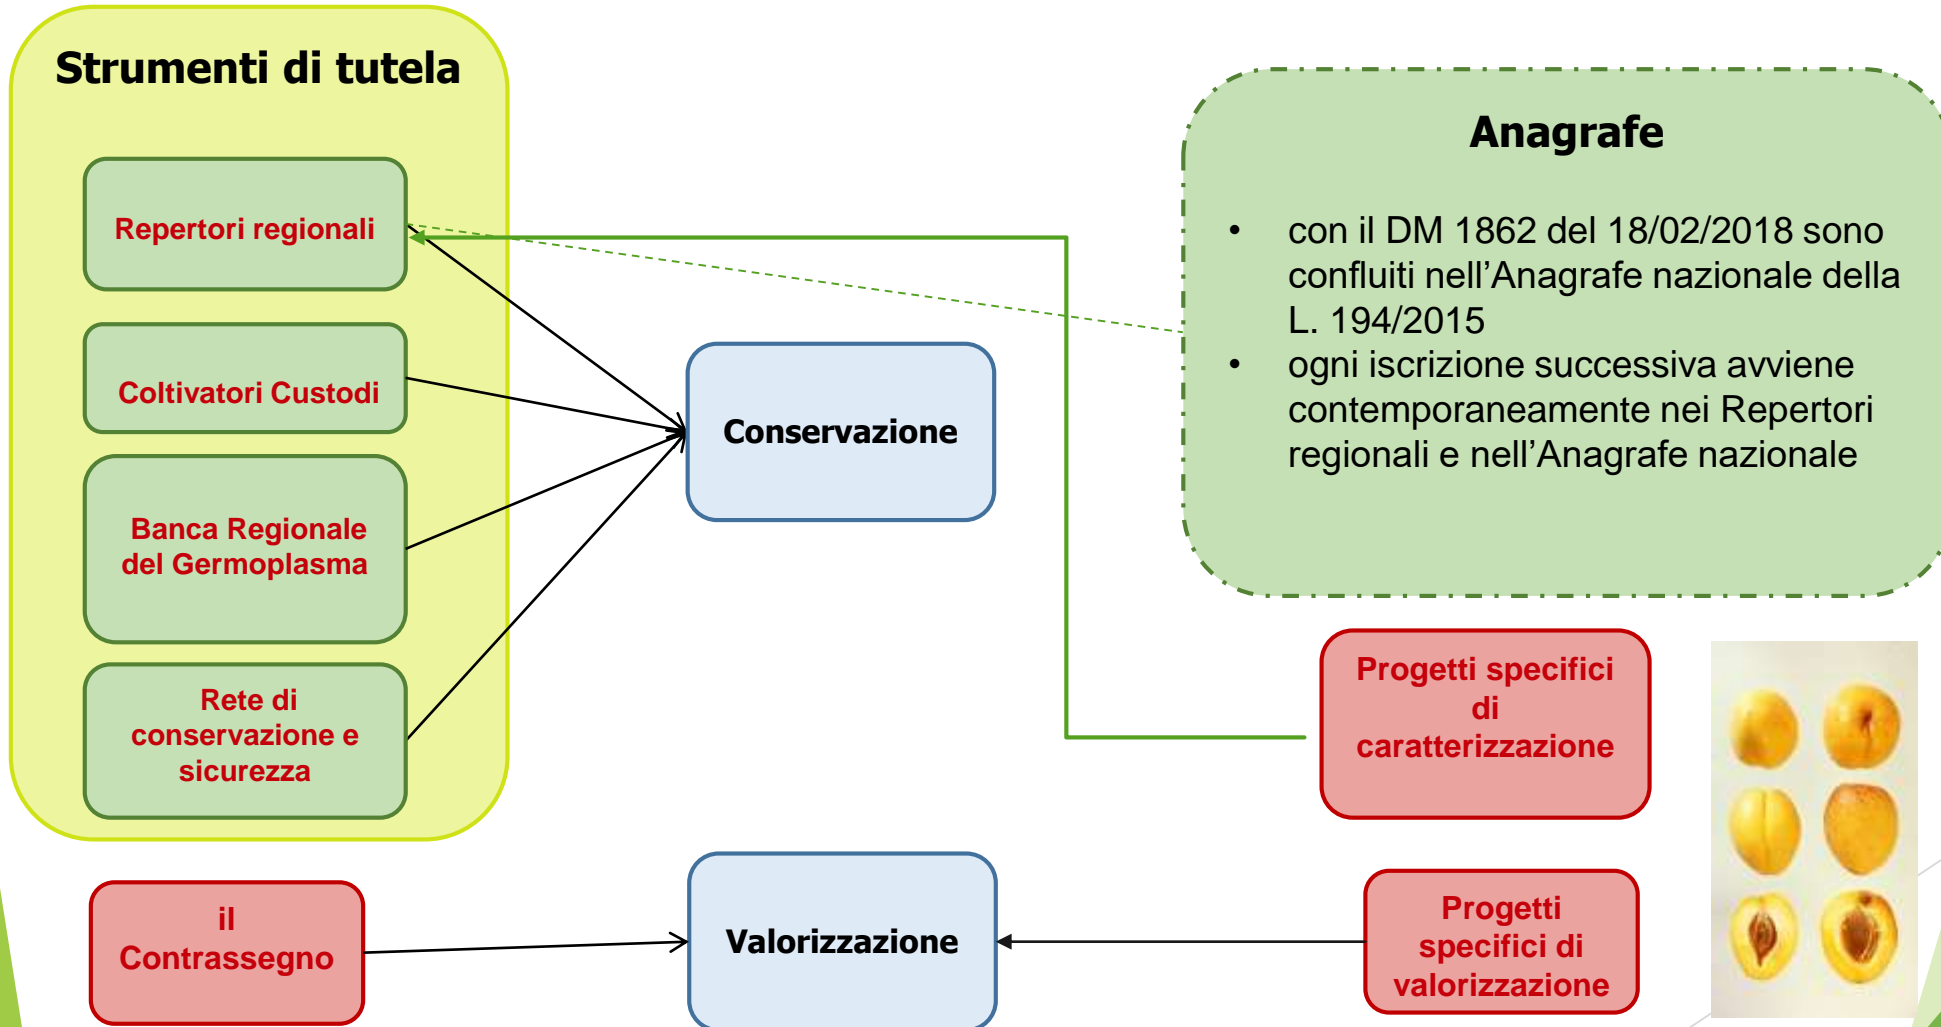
Strumenti di tutela

Repertori regionali

Coltivatori Custodi

Banca Regionale del Germoplasma

Rete di conservazione e sicurezza

Conservazione

Anagrafe

• con il DM 1862 del 18/02/2018 sono confluiti nell’Anagrafe nazionale della L. 194/2015
• ogni iscrizione successiva avviene contemporaneamente nei Repertori regionali e nell’Anagrafe nazionale

Progetti specifici di caratterizzazione

il Contrassegno

Valorizzazione

Progetti specifici di valorizzazione